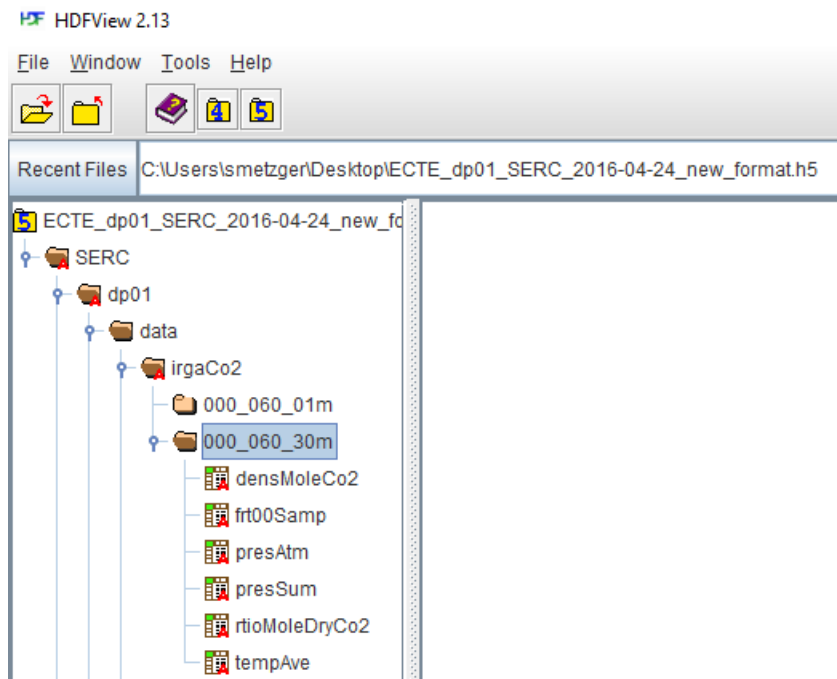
HDF HDFView 2.13

File Window Tools Help

4 5

Recent Files C:\Users\smetzger\Desktop\ECTE_dp01_SERC_2016-04-24_new_format.h5

5 ECTE_dp01_SERC_2016-04-24_new_fo

SERC
dp01
data
irgaCo2
000_060_01m
000_060_30m
densMoleCo2
frt00Samp
presAtm
presSum
rtioMoleDryCo2
tempAve